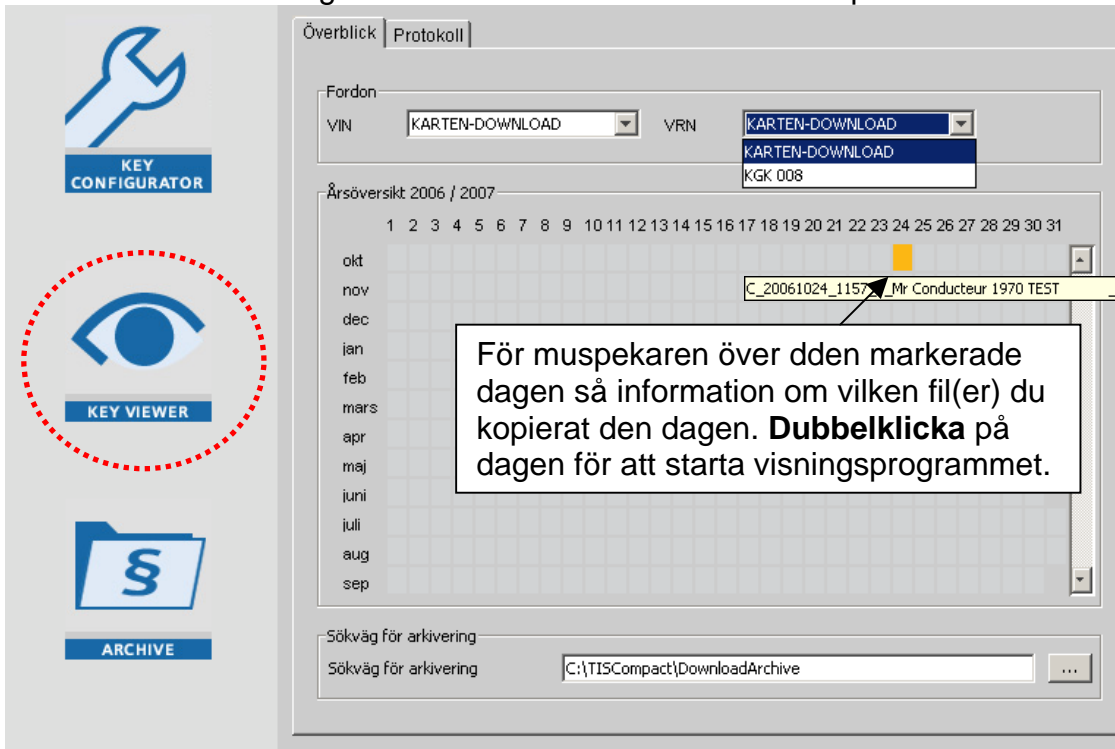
KEY CONFIGURATOR

KEY VIEWER

§

ARCHIVE

Överblick | Protokoll

Fordon

VIN KARTEN-DOWNLOAD

VRN KARTEN-DOWNLOAD

KARTEN-DOWNLOAD
KGK 008

Årsöversikt 2006 / 2007

| | 1 | 2 | 3 | 4 | 5 | 6 | 7 | 8 | 9 | 10 | 11 | 12 | 13 | 14 | 15 | 16 | 17 | 18 | 19 | 20 | 21 | 22 | 23 | 24 | 25 | 26 | 27 | 28 | 29 | 30 | 31 |
|---|---|---|---|---|---|---|---|---|---|---|---|---|---|---|---|---|---|---|---|---|---|---|---|---|---|---|---|---|---|---|---|
| okt | | | | | | | | | | | | | | | | | | | | | | | | | | | | | | | |
| nov | | | | | | | | | | | | | | | | | | | | | | | | | | | | | | | |
| dec | | | | | | | | | | | | | | | | | | | | | | | | | | | | | | | |
| jan | | | | | | | | | | | | | | | | | | | | | | | | | | | | | | | |
| feb | | | | | | | | | | | | | | | | | | | | | | | | | | | | | | | |
| mars | | | | | | | | | | | | | | | | | | | | | | | | | | | | | | | |
| apr | | | | | | | | | | | | | | | | | | | | | | | | | | | | | | | |
| maj | | | | | | | | | | | | | | | | | | | | | | | | | | | | | | | |
| juni | | | | | | | | | | | | | | | | | | | | | | | | | | | | | | | |
| juli | | | | | | | | | | | | | | | | | | | | | | | | | | | | | | | |
| aug | | | | | | | | | | | | | | | | | | | | | | | | | | | | | | | |
| sep | | | | | | | | | | | | | | | | | | | | | | | | | | | | | | | |

C_20061024_1157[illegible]_Mr Conducteur 1970 TEST

För muspekaren över dden markerade dagen så information om vilken fil(er) du kopierat den dagen. **Dubbelklicka** på dagen för att starta visningsprogrammet.

Sökväg för arkivering

Sökväg för arkivering C:\TISCompact\DownloadArchive ...